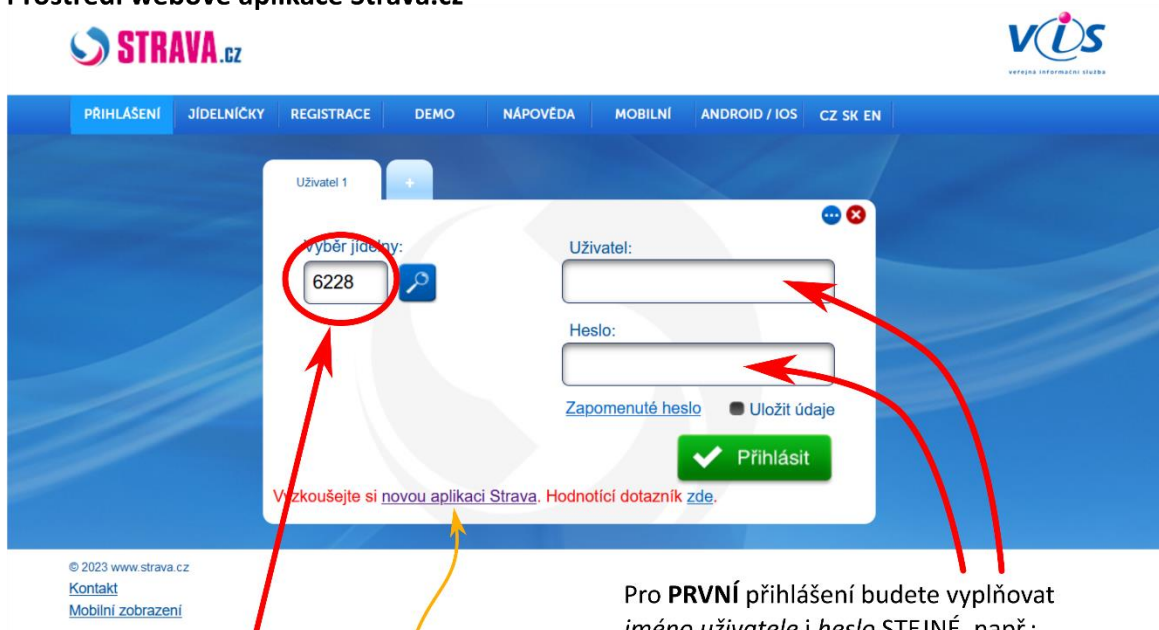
Prostředí webové aplikace Strava.cz

STRAVA.cz

VIS
veřejná informační služba

PŘIHLÁŠENÍ JÍDELNÍČKY REGISTRACE DEMO NÁPOVĚDA MOBILNÍ ANDROID / IOS CZ SK EN

Uživatel 1 +

Výběr jídelny:
6228

Uživatel:

Heslo:

Zapomenuté heslo Uložit údaje

Přihlásit

Vyzkoušejte si novou aplikaci Strava. Hodnotící dotazník zde.

© 2023 www.strava.cz
Kontakt
Mobilní zobrazení

Pro **PRVNÍ** přihlášení budete vyplňovat *jméno uživatele* i *heslo* STEJNÉ, např.: